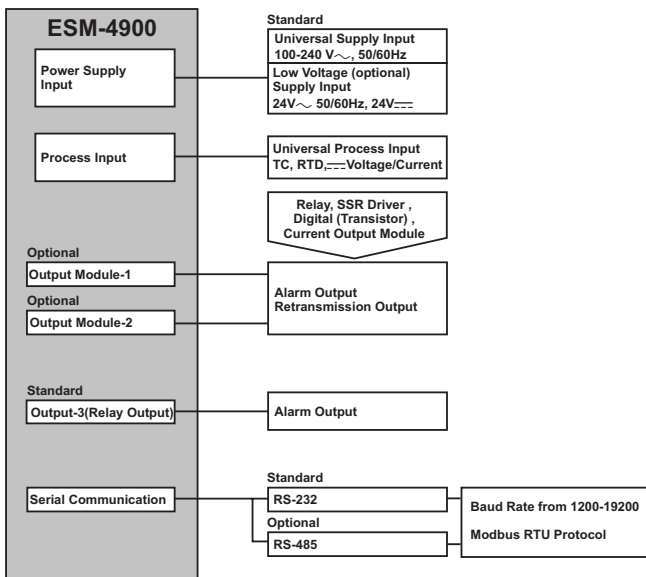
ESM-4900

Power Supply Input

Standard

Universal Supply Input
100-240 V∼, 50/60Hz

Low Voltage (optional) Supply Input
24V∼ 50/60Hz, 24V⎓

Process Input

Universal Process Input
TC, RTD, ⎓Voltage/Current

Relay, SSR Driver , Digital (Transistor) , Current Output Module

Optional
Output Module-1

Optional
Output Module-2

Alarm Output
Retransmission Output

Standard
Output-3(Relay Output)

Alarm Output

Serial Communication

Standard
RS-232

Optional
RS-485

Baud Rate from 1200-19200

Modbus RTU Protocol